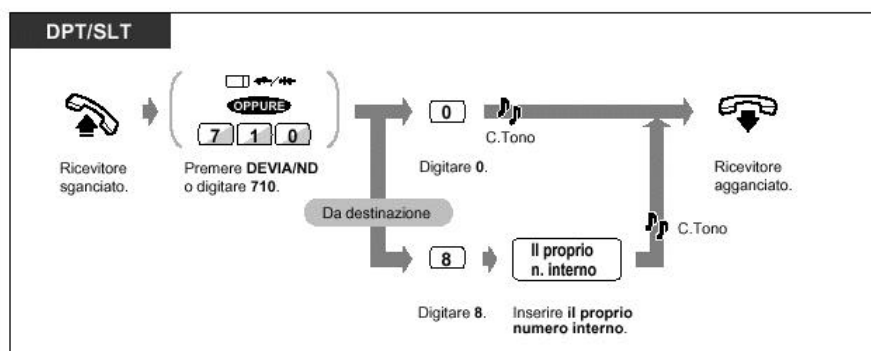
DPT/SLT

OPPURE

7 1 0

Ricevitore sganciato.

Premere **DEVIA/ND** o digitare **710**.

0

C.Tono

Digitare **0**.

Ricevitore agganciato.

Da destinazione

8

Il proprio n. interno

C.Tono

Digitare **8**.

Inserire **il proprio numero interno**.